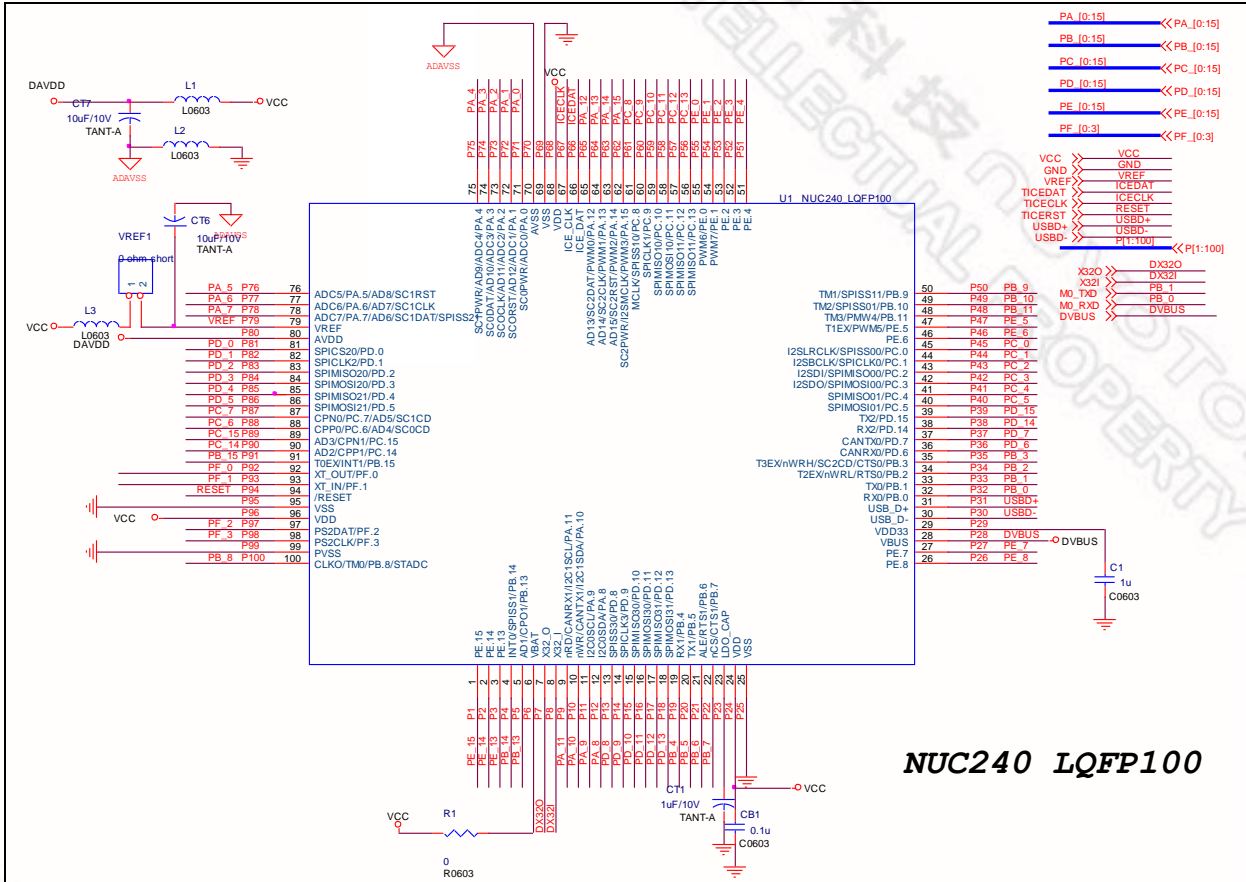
ADAVSS

VCC

PA_4 PA_3 PA_2 PA_1 PA_0 ICECLK ICEDAT PA_12 PA_13 PA_14 PA_15 PC_8 PC_9 PC_10 PC_11 PC_12 PC_13 PE_0 PE_1 PE_2 PE_3 PE_4

P75 P74 P73 P72 P71 P70 P69 P68 P67 P66 P65 P64 P63 P62 P61 P60 P59 P58 P57 P56 P55 P54 P53 P52 P51

75 74 73 72 71 70 69 68 67 66 65 64 63 62 61 60 59 58 57 56 55 54 53 52 51

SC1PWR/AD9/ADC4/PA.4
SC0DAT/AD10/ADC3/PA.3
SC0CLK/AD11/ADC2/PA.2
SC0RST/AD12/ADC1/PA.1
SC0PWR/ADC0/PA.0
AVSS
VSS
VDD
ICE_CLK
ICE_DAT
AD13/SC2DAT/PWM0/PA.12
AD14/SC2CLK/PWM1/PA.13
AD15/SC2RST/PWM2/PA.14
SC2PWR/I2SMCLK/PWM3/PA.15
MCLK/SPISS10/PC.8
SPICLK1/PC.9
SPIMISO10/PC.10
SPIMOSI10/PC.11
SPIMISO11/PC.12
SPIMOSI11/PC.13
PWM6/PE.0
PWM7/PE.1
PE.2
PE.3
PE.4

U1 NUC240_LQFP100

PA_[0:15] PA_[0:15]
PB_[0:15] PB_[0:15]
PC_[0:15] PC_[0:15]
PD_[0:15] PD_[0:15]
PE_[0:15] PE_[0:15]
PF_[0:3] PF_[0:3]

VCC VCC
GND GND
VREF VREF
TICEDAT ICEDAT
TICECLK ICECLK
TICERST RESET
USBD+ USBD+
USBD- USBD-
P[1:100] P[1:100]

X32O DX32O
X32I DX32I
M0_TXD PB_1
M0_RXD PB_0
DVBUS DVBUS

DAVDD
CT7
10uF/10V
TANT-A
L1
L0603
VCC
L2
L0603
ADAVSS
CT6
10uF/10V
TANT-A
ADAVSS
VREF1
0 ohm short
1 2
VCC
L3
L0603
DAVDD

PA_5 P76 76 ADC5/PA.5/AD8/SC1RST
PA_6 P77 77 ADC6/PA.6/AD7/SC1CLK
PA_7 P78 78 ADC7/PA.7/AD6/SC1DAT/SPISS21
VREF P79 79 VREF
P80 80 AVDD
PD_0 P81 81 SPICS20/PD.0
PD_1 P82 82 SPICLK2/PD.1
PD_2 P83 83 SPIMISO20/PD.2
PD_3 P84 84 SPIMOSI20/PD.3
PD_4 P85 85 SPIMISO21/PD.4
PD_5 P86 86 SPIMOSI21/PD.5
PC_7 P87 87 CPN0/PC.7/AD5/SC1CD
PC_6 P88 88 CPP0/PC.6/AD4/SC0CD
PC_15 P89 89 AD3/CPN1/PC.15
PC_14 P90 90 AD2/CPP1/PC.14
PB_15 P91 91 T0EX/INT1/PB.15
PF_0 P92 92 XT_OUT/PF.0
PF_1 P93 93 XT_IN/PF.1
RESET P94 94 /RESET
P95 95 VSS
VCC P96 96 VDD
PF_2 P97 97 PS2DAT/PF.2
PF_3 P98 98 PS2CLK/PF.3
P99 99 PVSS
PB_8 P100 100 CLKO/TM0/PB.8/STADC

TM1/SPISS11/PB.9 50 P50 PB_9
TM2/SPISS01/PB.10 49 P49 PB_10
TM3/PWM4/PB.11 48 P48 PB_11
T1EX/PWM5/PE.5 47 P47 PE_5
PE.6 46 P46 PE_6
I2SLRCLK/SPISS00/PC.0 45 P45 PC_0
I2SBCLK/SPICLK0/PC.1 44 P44 PC_1
I2SDI/SPIMISO00/PC.2 43 P43 PC_2
I2SDO/SPIMOSI00/PC.3 42 P42 PC_3
SPIMISO01/PC.4 41 P41 PC_4
SPIMOSI01/PC.5 40 P40 PC_5
TX2/PD.15 39 P39 PD_15
RX2/PD.14 38 P38 PD_14
CANTX0/PD.7 37 P37 PD_7
CANRX0/PD.6 36 P36 PD_6
T3EX/nWRH/SC2CD/CTS0/PB.3 35 P35 PB_3
T2EX/nWRL/RTS0/PB.2 34 P34 PB_2
TX0/PB.1 33 P33 PB_1
RX0/PB.0 32 P32 PB_0
USB_D+ 31 P31 USBD+
USB_D- 30 P30 USBD-
VDD33 29 P29
VBUS 28 P28 DVBUS DVBUS
PE.7 27 P27 PE_7
PE.8 26 P26 PE_8

C1
1u
C0603

PE.15
PE.14
PE.13
INT0/SPISS1/PB.14
AD1/CPO1/PB.13
VBAT
X32_O
X32_I
nRD/CANRX1/I2C1SCL/PA.11
nWR/CANTX1/I2C1SDA/PA.10
I2C0SCL/PA.9
I2C0SDA/PA.8
SPISS30/PD.8
SPICLK3/PD.9
SPIMISO30/PD.10
SPIMOSI30/PD.11
SPIMISO31/PD.12
SPIMOSI31/PD.13
RX1/PB.4
TX1/PB.5
ALE/RTS1/PB.6
nCS/CTS1/PB.7
LDO_CAP
VDD
VSS

1 2 3 4 5 6 7 8 9 10 11 12 13 14 15 16 17 18 19 20 21 22 23 24 25

P1 P2 P3 P4 P5 P6 P7 P8 P9 P10 P11 P12 P13 P14 P15 P16 P17 P18 P19 P20 P21 P22 P23 P24 P25

PE_15 PE_14 PE_13 PB_14 PB_13 DX32O DX32I PA_11 PA_10 PA_9 PA_8 PD_8 PD_9 PD_10 PD_11 PD_12 PD_13 PB_4 PB_5 PB_6 PB_7

VCC
R1
0
R0603

CT1
1uF/10V
TANT-A
CB1
0.1u
C0603
VCC

NUC240 LQFP100